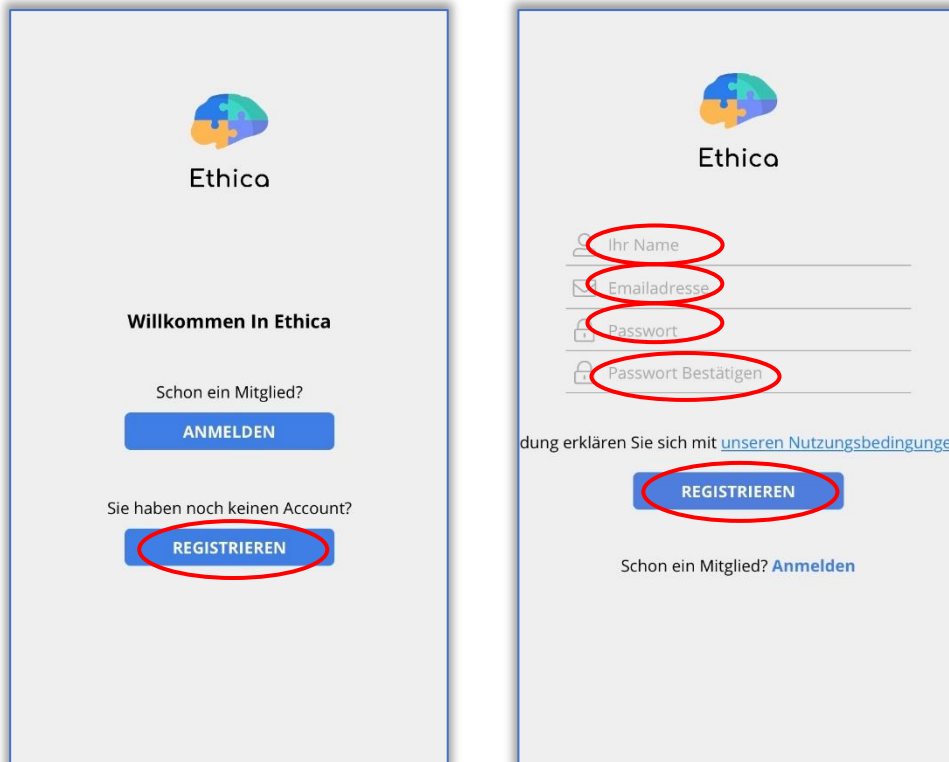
Ethica

Willkommen In Ethica

Schon ein Mitglied?

ANMELDEN

Sie haben noch keinen Account?

REGISTRIEREN

Ethica

Ihr Name

Emailadresse

Passwort

Passwort Bestätigen

dung erklären Sie sich mit unseren Nutzungsbedingunge

REGISTRIEREN

Schon ein Mitglied? Anmelden